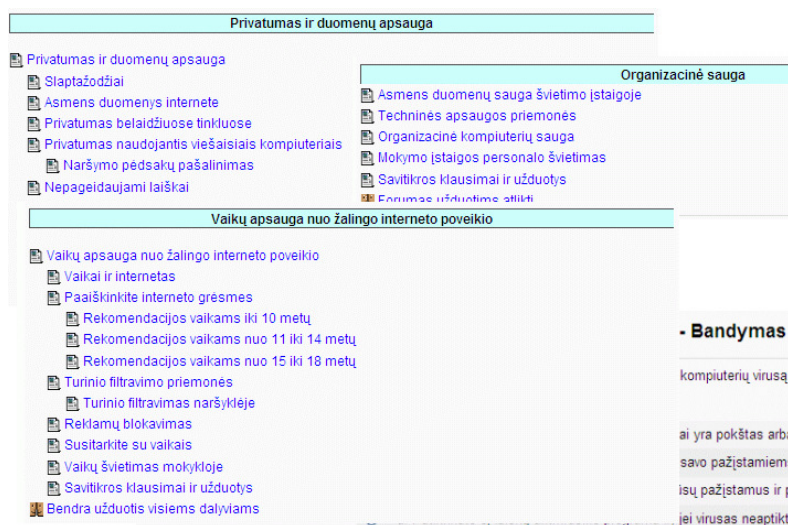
Privatumas ir duomenų apsauga

Privatumas ir duomenų apsauga
Slaptažodžiai
Asmens duomenys internete
Privatumas belaidžiuose tinkluose
Privatumas naudojantis viešaisiais kompiuteriais
Naršymo pėdsakų pašalinimas
Nepageidaujami laiškai

Organizacinė sauga

Asmens duomenų sauga švietimo įstaigoje
Techninės apsaugos priemonės
Organizacinė kompiuterių sauga
Mokymo įstaigos personalo švietimas
Savitikros klausimai ir užduotys
Forumas užduotims atlikti

Vaikų apsauga nuo žalingo interneto poveikio

Vaikų apsauga nuo žalingo interneto poveikio
Vaikai ir internetas
Paaiškinkite interneto grėsmes
Rekomendacijos vaikams iki 10 metų
Rekomendacijos vaikams nuo 11 iki 14 metų
Rekomendacijos vaikams nuo 15 iki 18 metų
Turinio filtravimo priemonės
Turinio filtravimas naršyklėje
Reklamų blokavimas
Susitarkite su vaikais
Vaikų švietimas mokykloje
Savitikros klausimai ir užduotys
Bendra užduotis visiems dalyviams

- Bandymas
kompiuterių virusą
ai yra pokštas arba
savo pažįstamiem
isų pažįstamus ir p
jei virusas neaptikt